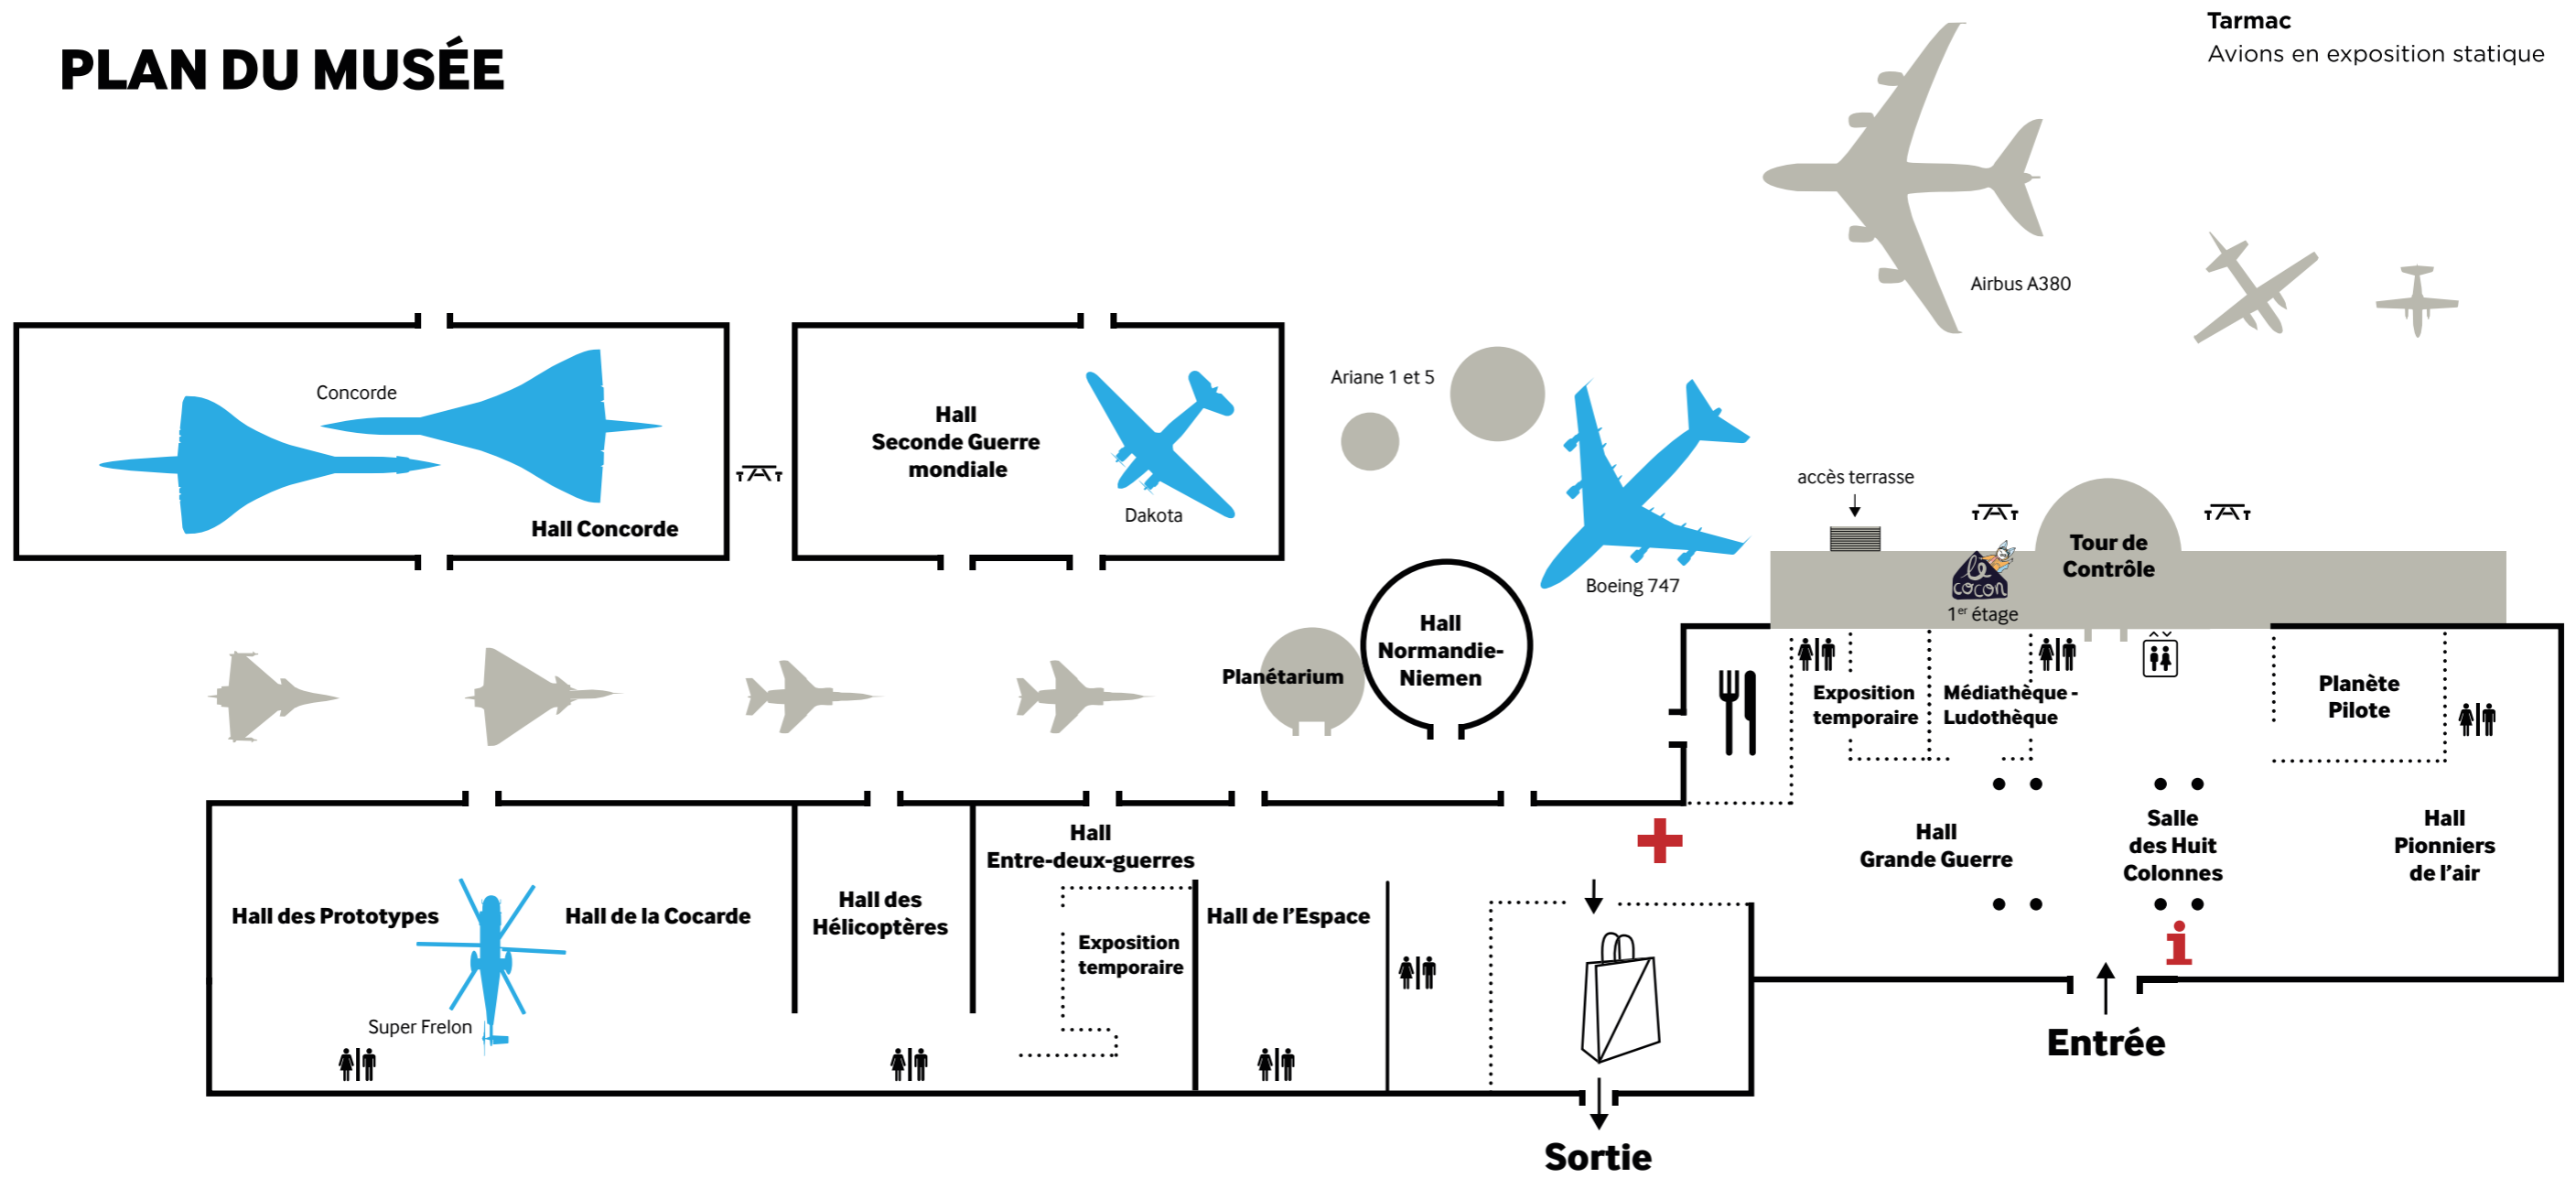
PLAN DU MUSÉE

Tarmac
Avions en exposition statique

Airbus A380

Concorde

Hall Concorde

Hall
Seconde Guerre
mondiale

Dakota

Ariane 1 et 5

Boeing 747

accès terrasse

Tour de
Contrôle

le cocon
1$^{er}$ étage

Planétarium

Hall
Normandie-
Niemen

Exposition
temporaire

Médiathèque -
Ludothèque

Planète
Pilote

Hall
Grande Guerre

Salle
des Huit
Colonnes

Hall
Pionniers
de l'air

Hall
Entre-deux-guerres

Hall des Prototypes

Hall de la Cocarde

Hall des
Hélicoptères

Exposition
temporaire

Hall de l'Espace

Super Frelon

Entrée

Sortie